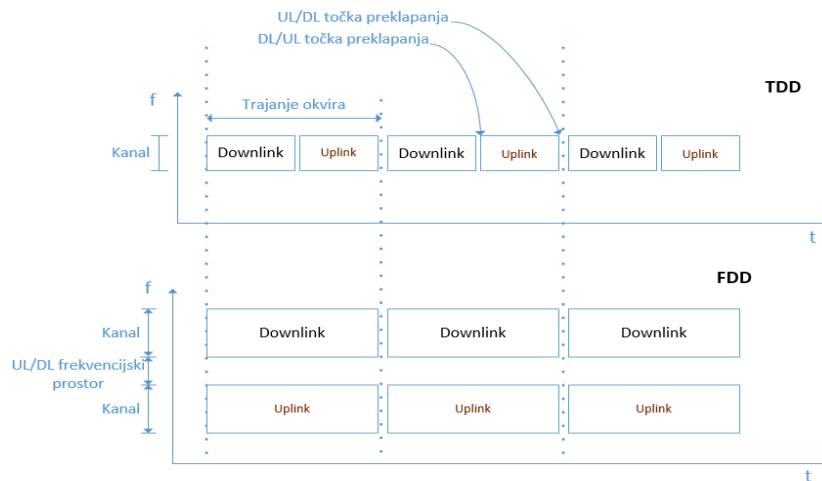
UL/DL točka preklapanja
DL/UL točka preklapanja

TDD

f

Trajanje okvira

Kanal

Downlink
Uplink
Downlink
Uplink
Downlink
Uplink

t

FDD

f

Kanal

Downlink
Downlink
Downlink

UL/DL frekvencijski prostor

Kanal

Uplink
Uplink
Uplink

t